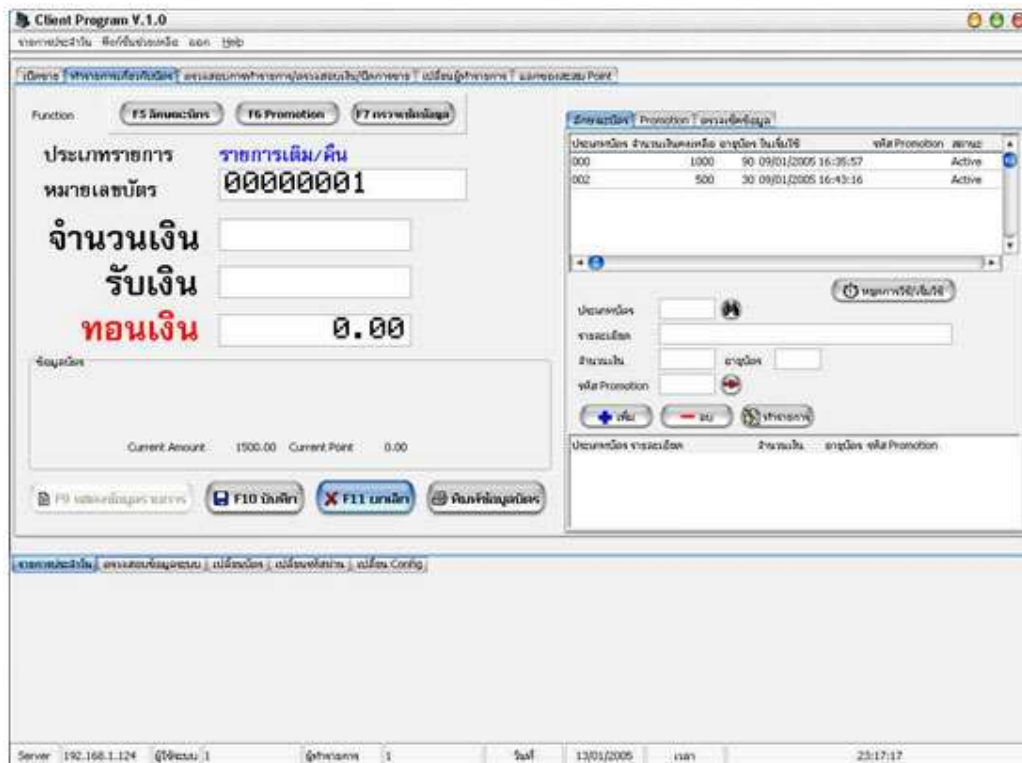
Client Program V.1.0

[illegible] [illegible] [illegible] Help

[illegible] | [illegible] | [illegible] | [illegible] | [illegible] Point

Function
F5 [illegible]
F6 Promotion
F7 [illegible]

ประเภทรายการ รายการเติม/คืน
หมายเลขบัตร 00000001
จำนวนเงิน
รับเงิน
ทอนเงิน 0.00

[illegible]

Current Amount 1500.00 Current Point 0.00

F9 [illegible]
F10 บันทึก
F11 ยกเลิก
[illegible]

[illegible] | Promotion | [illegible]

| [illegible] | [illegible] | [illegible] | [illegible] | รหัส Promotion | สถานะ |
|---|---|---|---|---|---|
| 000 | 1000 | 90 | 09/01/2005 16:35:57 | | Active |
| 002 | 500 | 30 | 09/01/2005 16:43:16 | | Active |

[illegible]
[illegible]
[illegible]
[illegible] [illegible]
รหัส Promotion
เพิ่ม
ลบ
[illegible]

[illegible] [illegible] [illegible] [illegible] รหัส Promotion

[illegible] | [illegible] | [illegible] | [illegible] | เปลี่ยน Config

Server 192.168.1.124 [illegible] 1 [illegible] 1 วันที่ 13/01/2005 เวลา 23:17:17